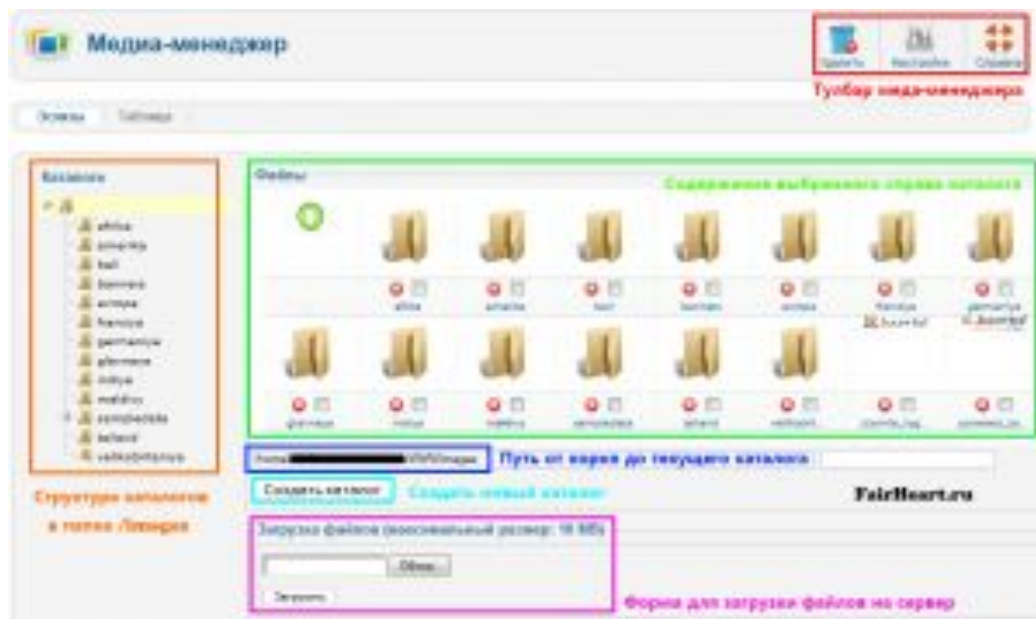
Медиа-менеджер

Удалить Настройки Справка

Тулбар медиа-менеджера

Эскизы Таблица

Каталоги

africa
america
bali
banners
europe
francya
germanya
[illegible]
india
maldivs
sampledata
tailand
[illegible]

Файлы

Содержимое выбранного справа каталога

africa america bali banners europe francya germanya
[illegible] india maldivs sampledata tailand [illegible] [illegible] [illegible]

/home/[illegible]/WWW/images

Путь от корня до текущего каталога

Создать каталог

Создать новый каталог

FairHeart.ru

Структура каталогов в папке /images

Загрузка файлов (максимальный размер: 10 MB)

Обзор...

Загрузить

Форма для загрузки файлов на сервер